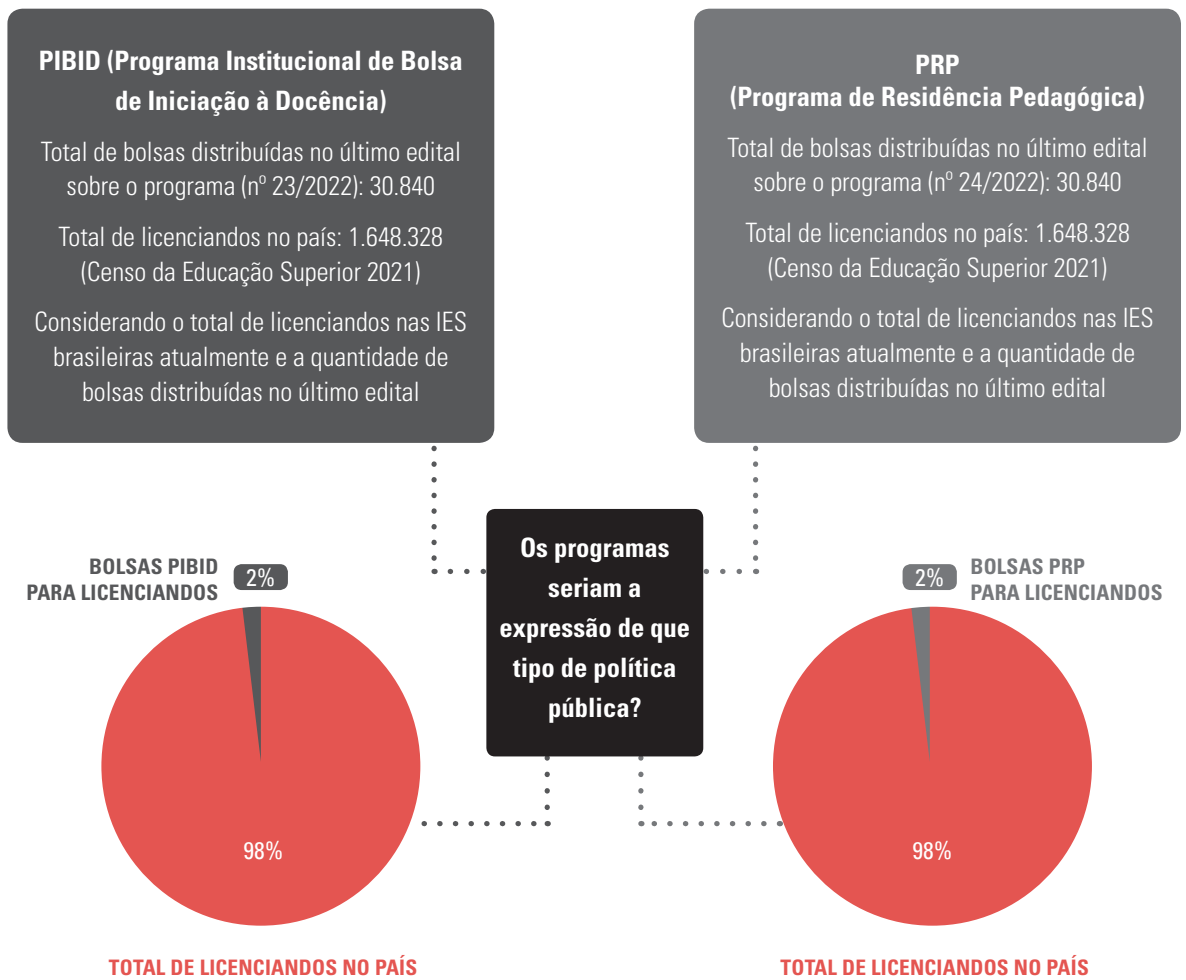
PIBID (Programa Institucional de Bolsa de Iniciação à Docência)

Total de bolsas distribuídas no último edital sobre o programa (nº 23/2022): 30.840

Total de licenciandos no país: 1.648.328 (Censo da Educação Superior 2021)

Considerando o total de licenciandos nas IES brasileiras atualmente e a quantidade de bolsas distribuídas no último edital

PRP (Programa de Residência Pedagógica)

Total de bolsas distribuídas no último edital sobre o programa (nº 24/2022): 30.840

Total de licenciandos no país: 1.648.328 (Censo da Educação Superior 2021)

Considerando o total de licenciandos nas IES brasileiras atualmente e a quantidade de bolsas distribuídas no último edital

BOLSAS PIBID PARA LICENCIANDOS 2%

98%

TOTAL DE LICENCIANDOS NO PAÍS

Os programas seriam a expressão de que tipo de política pública?

2% BOLSAS PRP PARA LICENCIANDOS

98%

TOTAL DE LICENCIANDOS NO PAÍS